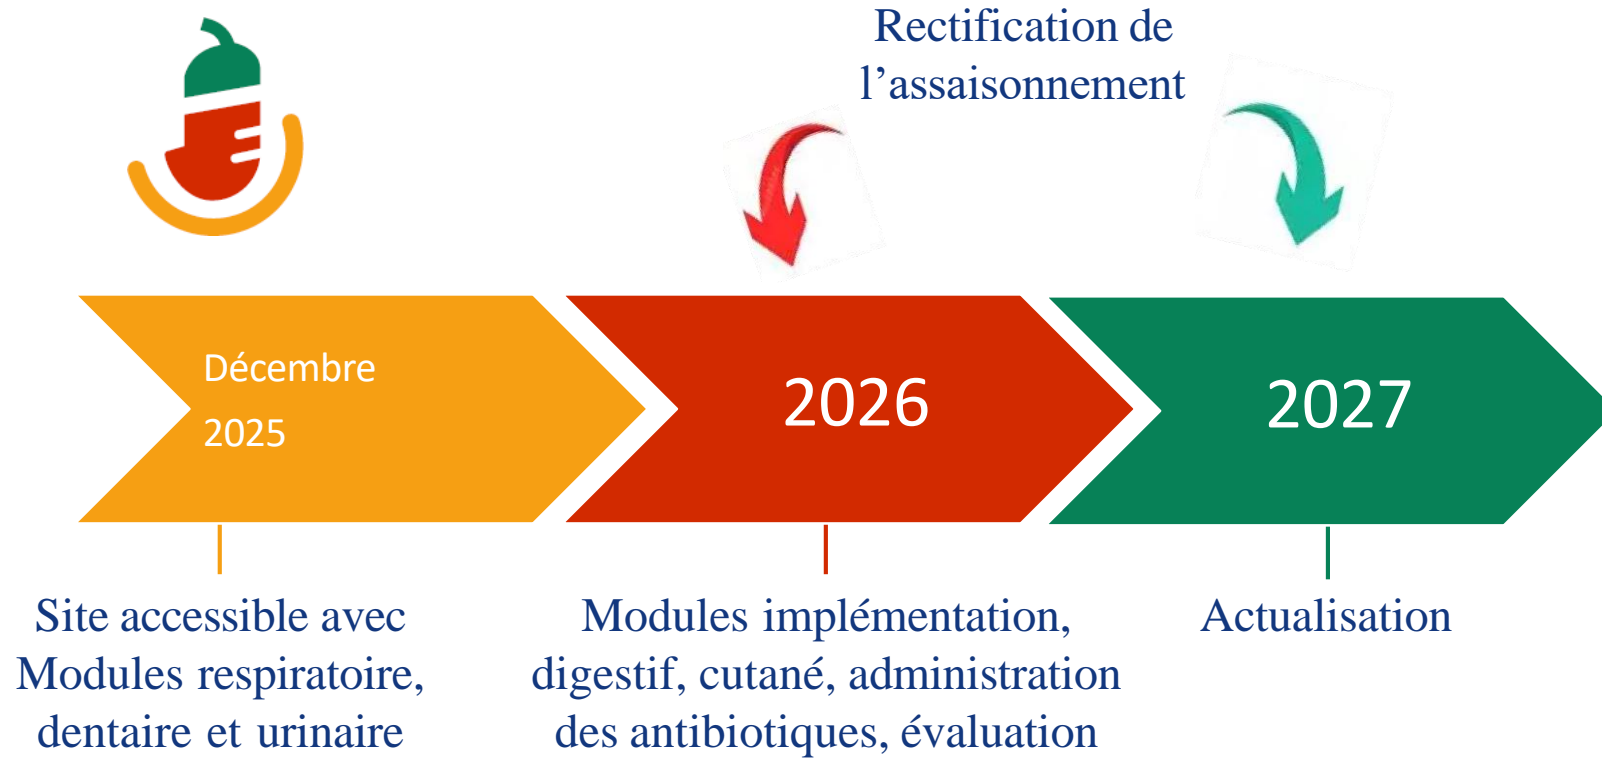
Rectification de l’assaisonnement

Décembre 2025

2026

2027

Site accessible avec Modules respiratoire, dentaire et urinaire

Modules implémentation, digestif, cutané, administration des antibiotiques, évaluation

Actualisation